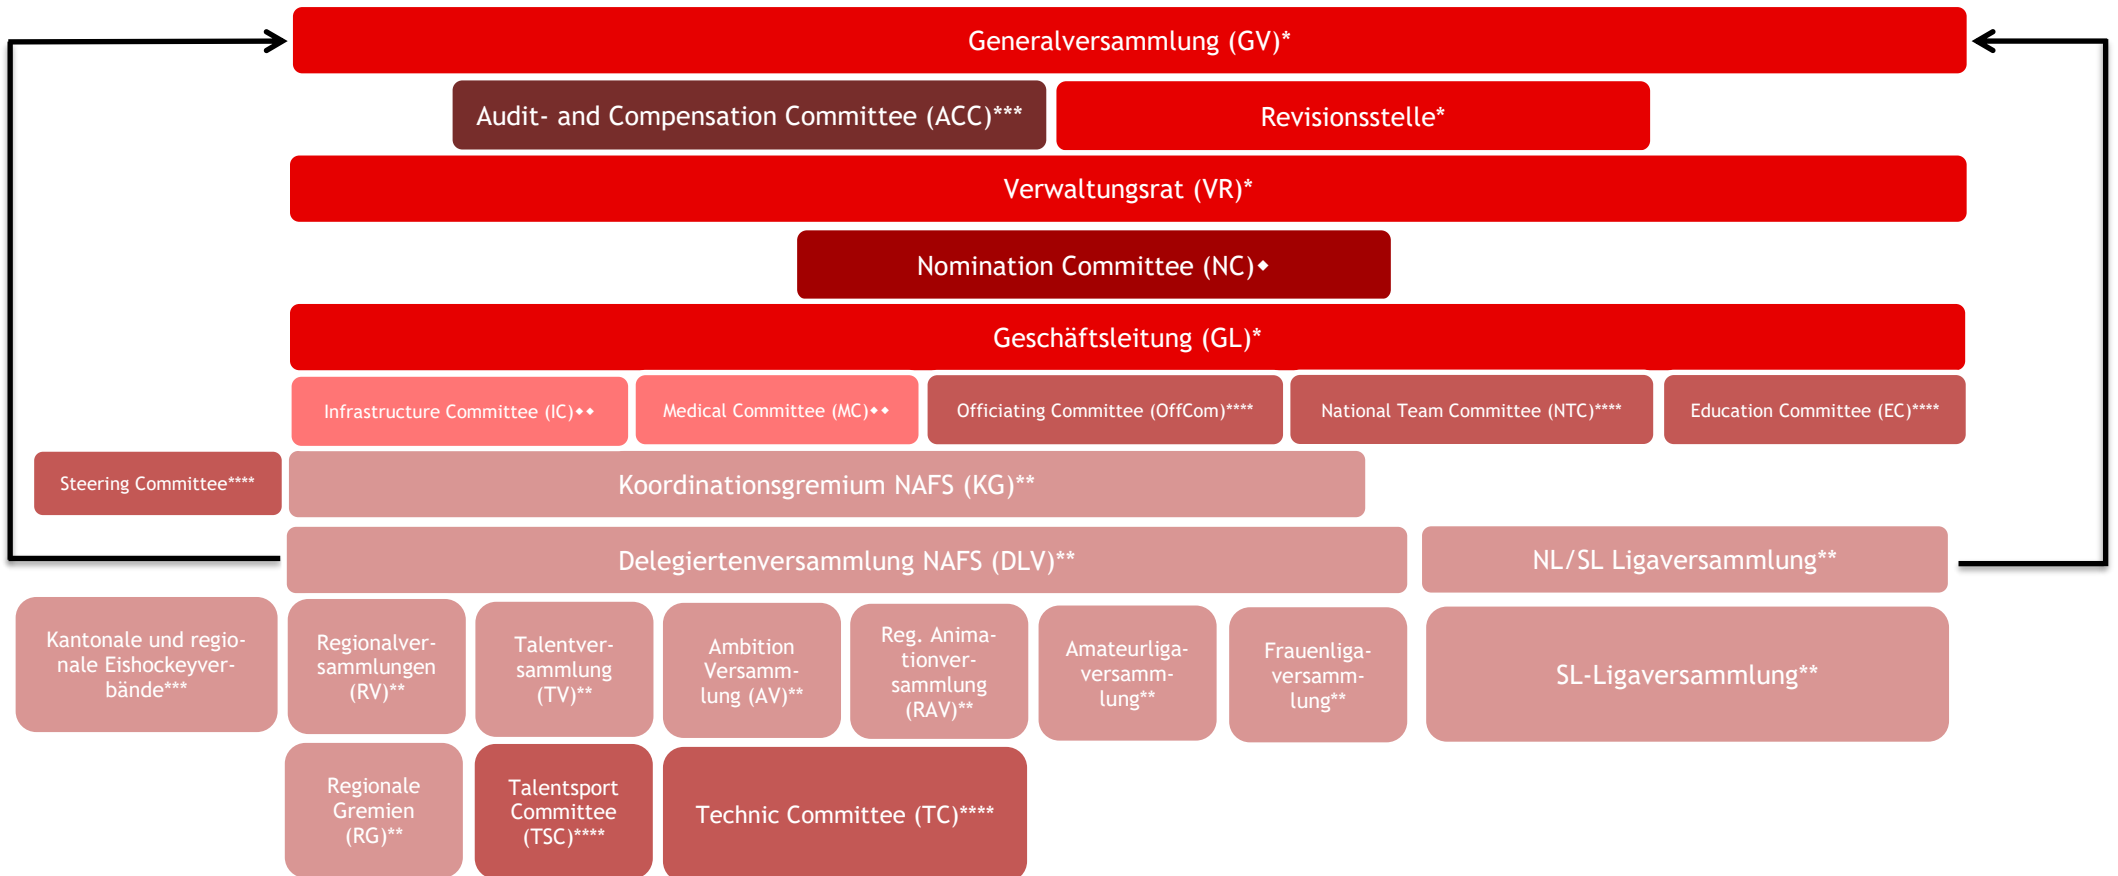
Generalversammlung (GV)*

Audit- and Compensation Committee (ACC)***

Revisionsstelle*

Verwaltungsrat (VR)*

Nomination Committee (NC)♦

Geschäftsleitung (GL)*

Infrastructure Committee (IC)♦♦

Medical Committee (MC)♦♦

Officiating Committee (OffCom)****

National Team Committee (NTC)****

Education Committee (EC)****

Steering Committee****

Koordinationsgremium NAFS (KG)**

Delegiertenversammlung NAFS (DLV)**

NL/SL Ligaversammlung**

Kantonale und regionale Eishockeyverbände***

Regionalversammlungen (RV)**

Talentversammlung (TV)**

Ambition Versammlung (AV)**

Reg. Animationversammlung (RAV)**

Amateurligaversammlung**

Frauenligaversammlung**

SL-Ligaversammlung**

Regionale Gremien (RG)**

Talentsport Committee (TSC)****

Technic Committee (TC)****